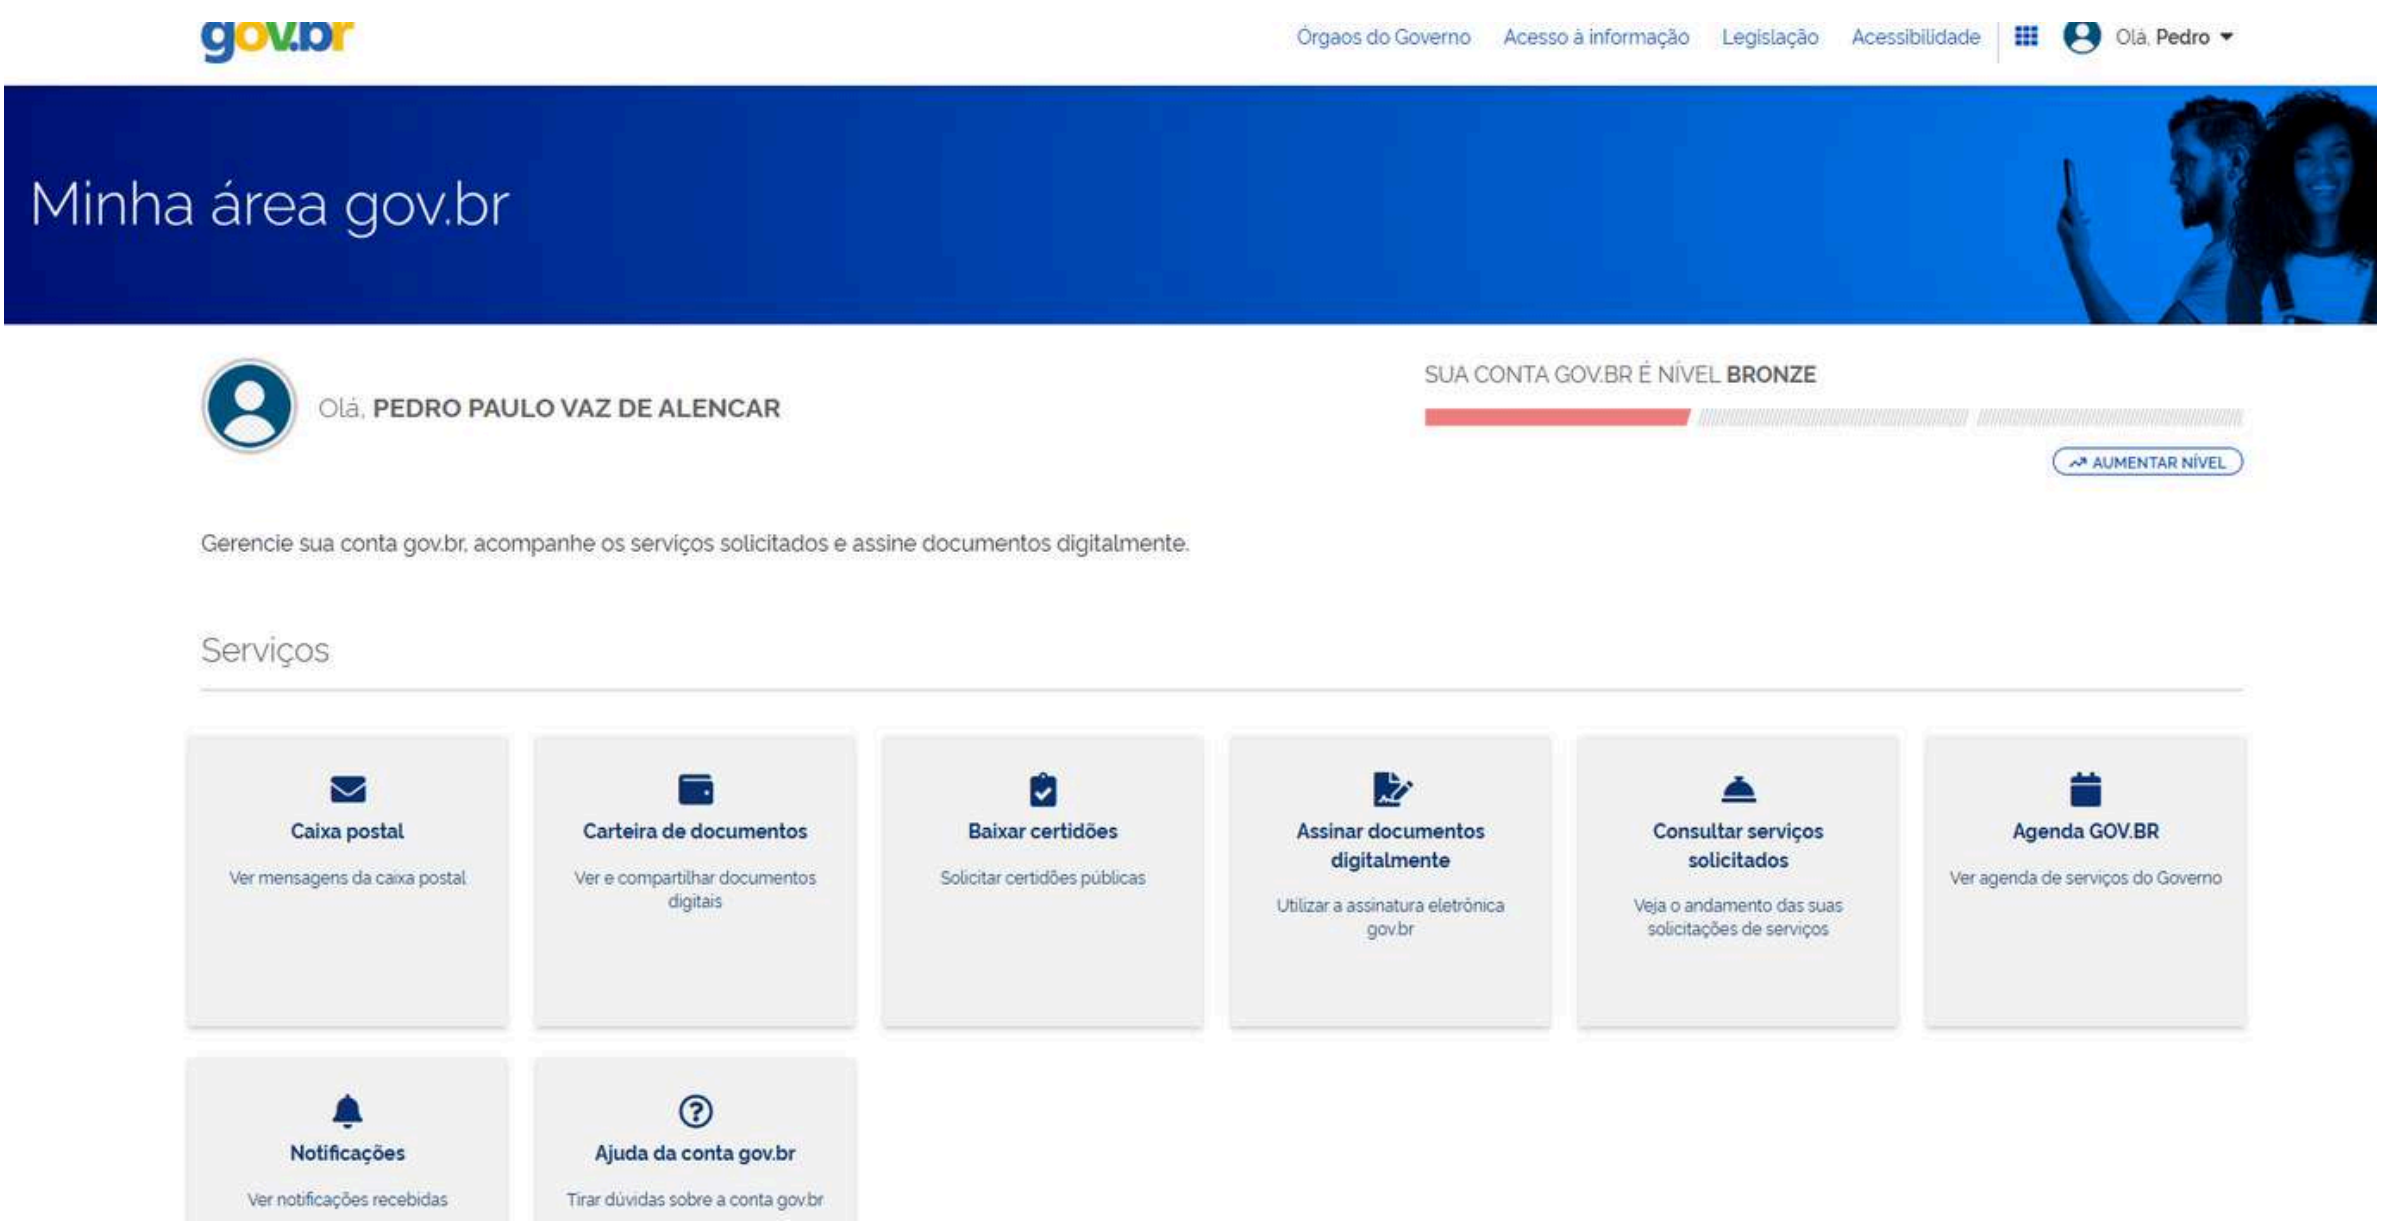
gov.br

Órgaos do Governo Acesso à informação Legislação Acessibilidade Olá, Pedro

Minha área gov.br

Olá, PEDRO PAULO VAZ DE ALENCAR

SUA CONTA GOV.BR É NÍVEL BRONZE

AUMENTAR NÍVEL

Gerencie sua conta gov.br, acompanhe os serviços solicitados e assine documentos digitalmente.

Serviços

Caixa postal
Ver mensagens da caixa postal

Carteira de documentos
Ver e compartilhar documentos digitais

Baixar certidões
Solicitar certidões públicas

Assinar documentos digitalmente
Utilizar a assinatura eletrônica gov.br

Consultar serviços solicitados
Veja o andamento das suas solicitações de serviços

Agenda GOV.BR
Ver agenda de serviços do Governo

Notificações
Ver notificações recebidas

Ajuda da conta gov.br
Tirar dúvidas sobre a conta gov.br